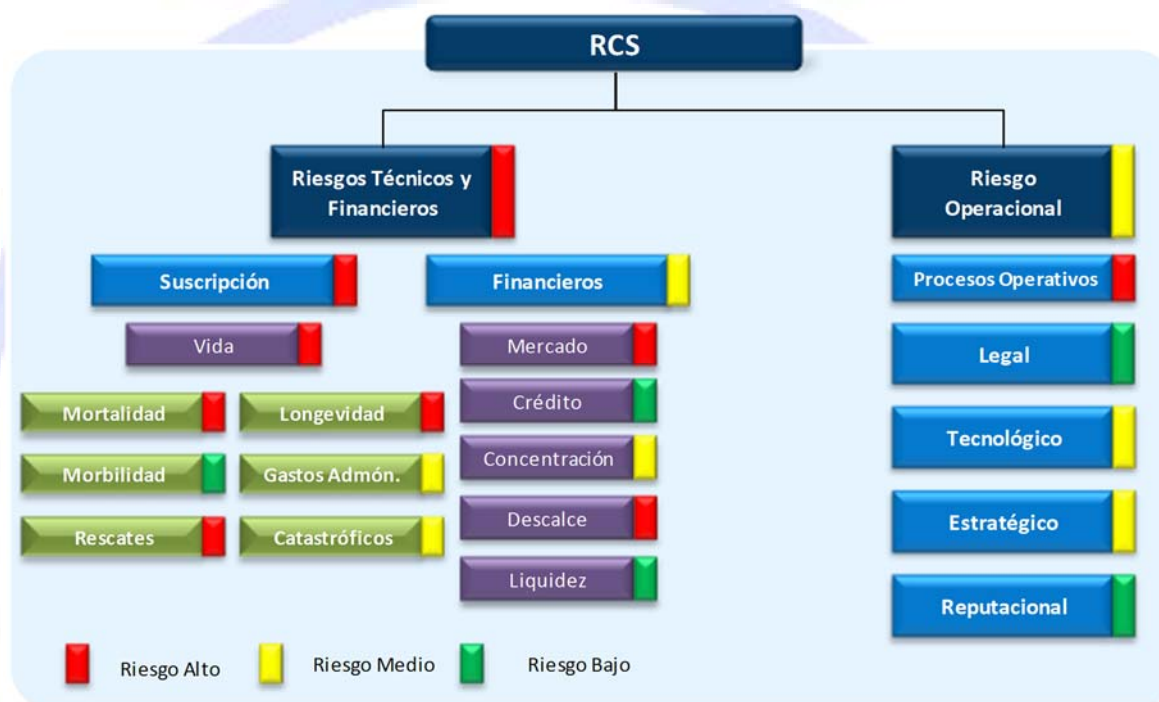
RCS

Riesgos Técnicos y Financieros

Suscripción

Vida

Mortalidad

Longevidad

Morbilidad

Gastos Admón.

Rescates

Catastróficos

Financieros

Mercado

Crédito

Concentración

Descalce

Liquidez

Riesgo Operacional

Procesos Operativos

Legal

Tecnológico

Estratégico

Reputacional

Riesgo Alto

Riesgo Medio

Riesgo Bajo